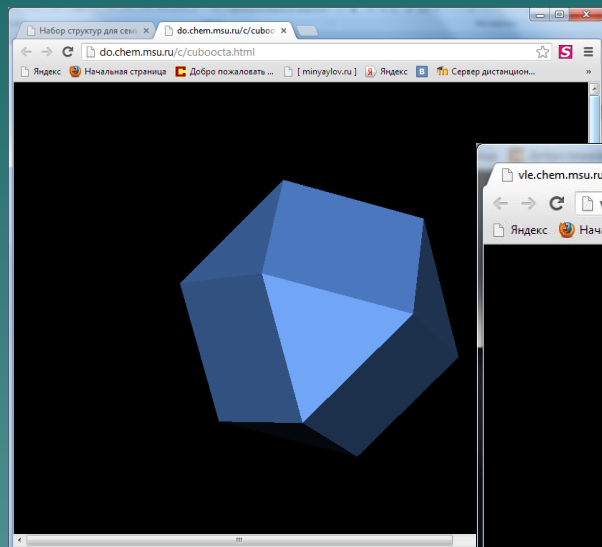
Набор структур для сем ×
do.chem.msu.ru/c/cuboc ×

do.chem.msu.ru/c/cuboocta.html

Яндекс Начальная страница Добро пожаловать ... [ minyaylov.ru ] Яндекс Сервер дистанцион...

vle.chem.msu.ru

Яндекс Нача